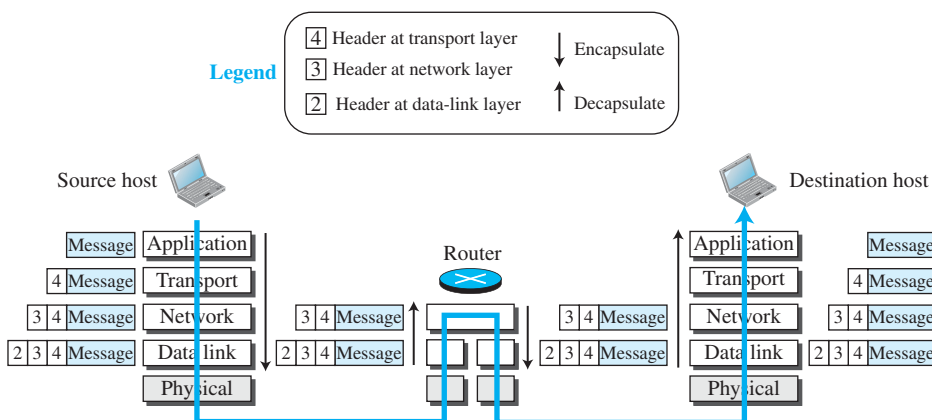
Legend

4 Header at transport layer
3 Header at network layer
2 Header at data-link layer

Encapsulate
Decapsulate

Source host

Destination host

Router

| | |
|---|---|
| Message | Application |
| 4 Message | Transport |
| 3 4 Message | Network |
| 2 3 4 Message | Data link |
| | Physical |

3 4 Message
2 3 4 Message

3 4 Message
2 3 4 Message

| | |
|---|---|
| Application | Message |
| Transport | 4 Message |
| Network | 3 4 Message |
| Data link | 2 3 4 Message |
| Physical | |